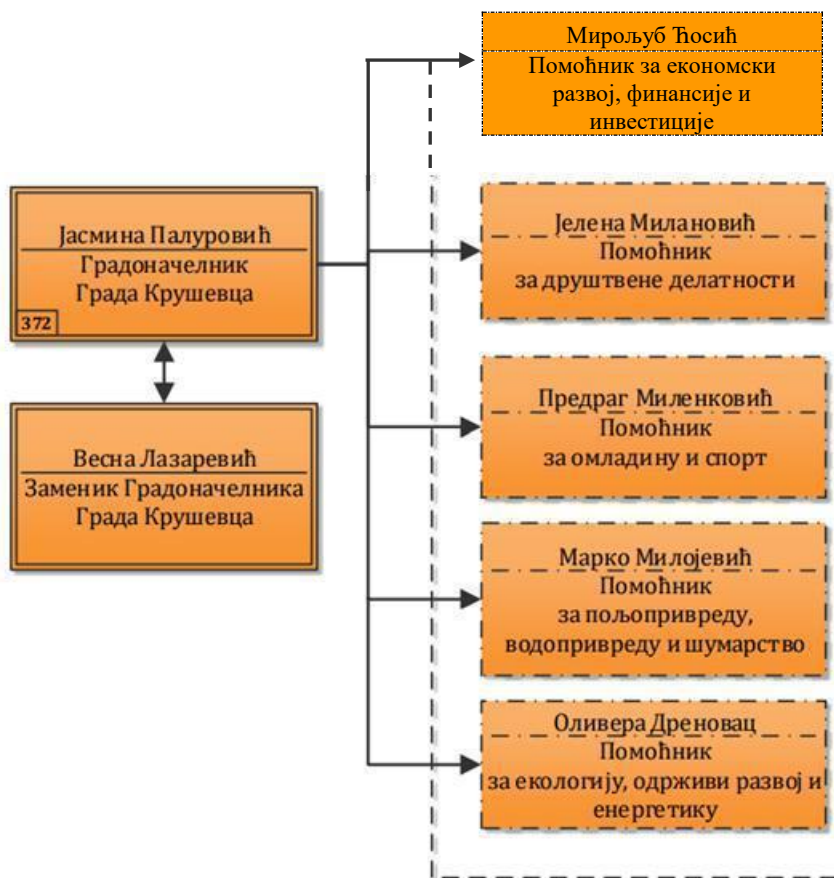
Мирољуб Ћосић
Помоћник за економски развој, финансије и инвестиције

Јасмина Палуровић
Градоначелник
Града Крушевца
372

Весна Лазаревић
Заменик Градоначелника
Града Крушевца

Јелена Милановић
Помоћник
за друштвене делатности

Предраг Миленковић
Помоћник
за омладину и спорт

Марко Милојевић
Помоћник
за пољопривреду, водопривреду и шумарство

Оливера Дреновац
Помоћник
за екологију, одрживи развој и енергетику